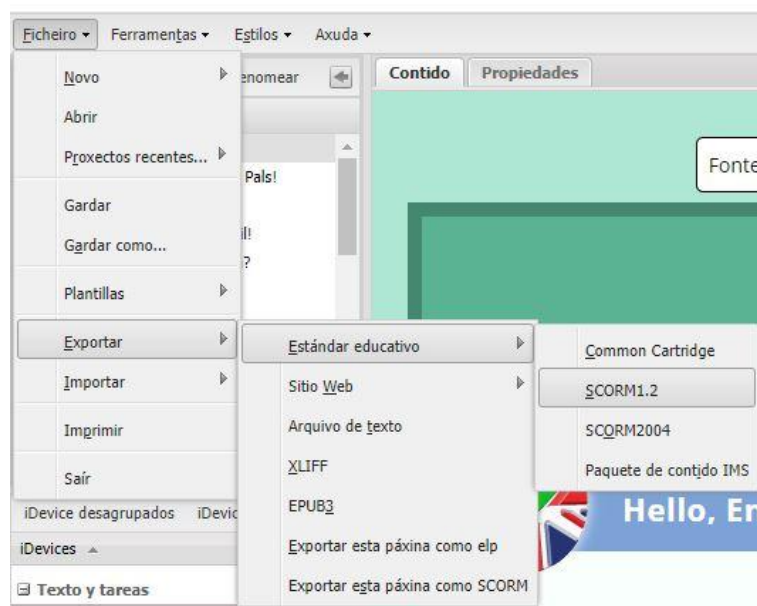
Ficheiro ▾ Ferramentas ▾ Estilos ▾ Axuda ▾

Novo
Abrir
Proxectos recentes...
Gardar
Gardar como...
Plantillas
Exportar
Importar
Imprimir
Saír

enomear
Pals!
il!
?

Contido | Propiedades

Fonte

Estándar educativo
Sitio Web
Arquivo de texto
XLIFF
EPUB3
Exportar esta páxina como elp
Exportar esta páxina como SCORM

Common Cartridge
SCORM1.2
SCORM2004
Paquete de contido IMS

iDevice desagrupados iDevic
iDevices
⊟ Texto y tareas

Hello, En